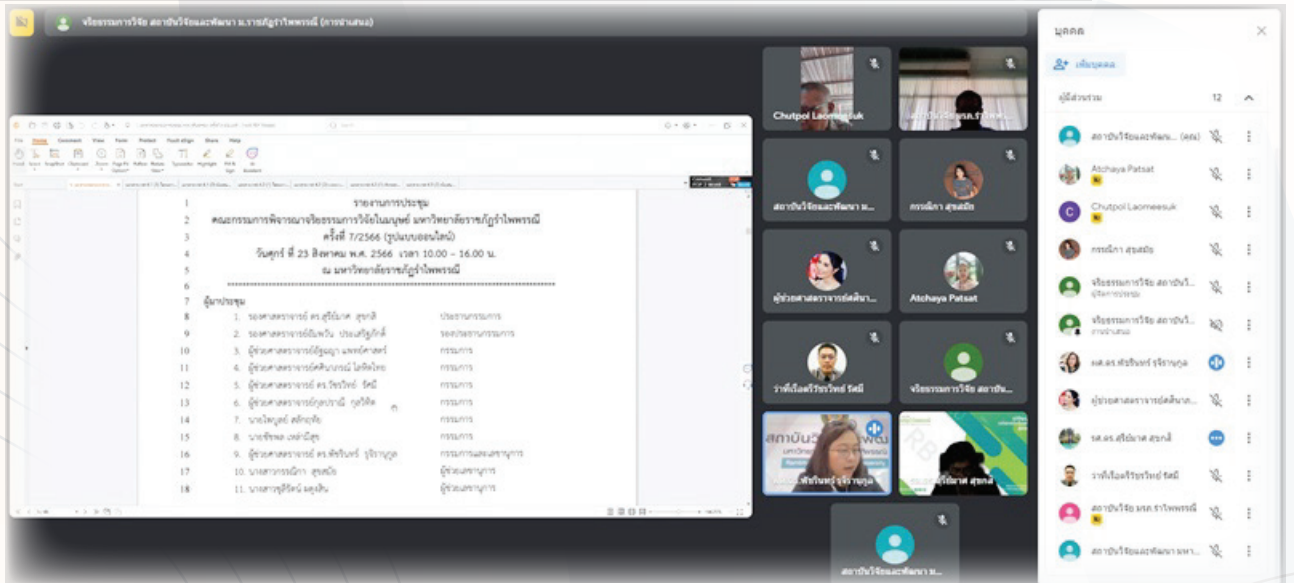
จริยธรรมการวิจัย สถาบันวิจัยและพัฒนา ม.ราชภัฏรำไพพรรณี (การนำเสนอ)

File Home Comment View Form Protect Fill&Sign Share Help

รายงานการประชุม
คณะกรรมการพิจารณาจริยธรรมการวิจัยในมนุษย์ มหาวิทยาลัยราชภัฏรำไพพรรณี
ครั้งที่ 7/2566 (รูปแบบออนไลน์)
วันศุกร์ ที่ 23 สิงหาคม พ.ศ. 2566 เวลา 10.00 – 16.00 น.
ณ มหาวิทยาลัยราชภัฏรำไพพรรณี

ผู้มาประชุม

| | | |
|---|---|---|
| 8 | 1. รองศาสตราจารย์ ดร.สุรีย์นาค สุขกลี | ประธานกรรมการ |
| 9 | 2. รองศาสตราจารย์ธีมพวัน ประเสริฐภักดี | รองประธานกรรมการ |
| 10 | 3. ผู้ช่วยศาสตราจารย์อัฐญา แพทย์ศาสตร์ | กรรมการ |
| 11 | 4. ผู้ช่วยศาสตราจารย์ศิษาภรณ์ โลหิตไทย | กรรมการ |
| 12 | 5. ผู้ช่วยศาสตราจารย์ ดร.วีรวิทย์ รัศมี | กรรมการ |
| 13 | 6. ผู้ช่วยศาสตราจารย์กุลปรานี กุลวิศิต | กรรมการ |
| 14 | 7. นายไพบูลย์ สลักสุจิต | กรรมการ |
| 15 | 8. นายชัชพล เหล่ามีสุข | กรรมการ |
| 16 | 9. ผู้ช่วยศาสตราจารย์ ดร.พัชรินทร์ จุรีรานุกูล | กรรมการและเลขานุการ |
| 17 | 10. นางสาวกรรณิกา สุขสมัย | ผู้ช่วยเลขานุการ |
| 18 | 11. นางสาวชุติรัตน์ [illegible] | ผู้ช่วยเลขานุการ |

Chutpol Laomeesuk
สถาบันวิจัยและพัฒนา ม.ราชภัฏรำไพ...
สถาบันวิจัยและพัฒนา ม...
กรรณิกา สุขสมัย
ผู้ช่วยศาสตราจารย์ศิษาภ...
Atchaya Patsat
ว่าที่เรือตรีวีรวิทย์ รัศมี
จริยธรรมการวิจัย สถาบัน...
พัชรินทร์ จุรีรานุกูล
สุรีย์นาค สุขกลี
สถาบันวิจัยและพัฒนา ม...

บุคคล
เพิ่มบุคคล
ผู้มีส่วนร่วม 12
สถาบันวิจัยและพัฒนา... (คุณ)
Atchaya Patsat
Chutpol Laomeesuk
กรรณิกา สุขสมัย
จริยธรรมการวิจัย สถาบันวิ...
ผู้จัดการประชุม
จริยธรรมการวิจัย สถาบันวิ...
การนำเสนอ
ผศ.ดร.พัชรินทร์ จุรีรานุกูล
ผู้ช่วยศาสตราจารย์ศิษาภ...
รศ.ดร.สุรีย์นาค สุขกลี
ว่าที่เรือตรีวีรวิทย์ รัศมี
สถาบันวิจัย มรภ.รำไพพรรณี
สถาบันวิจัยและพัฒนา มหา...